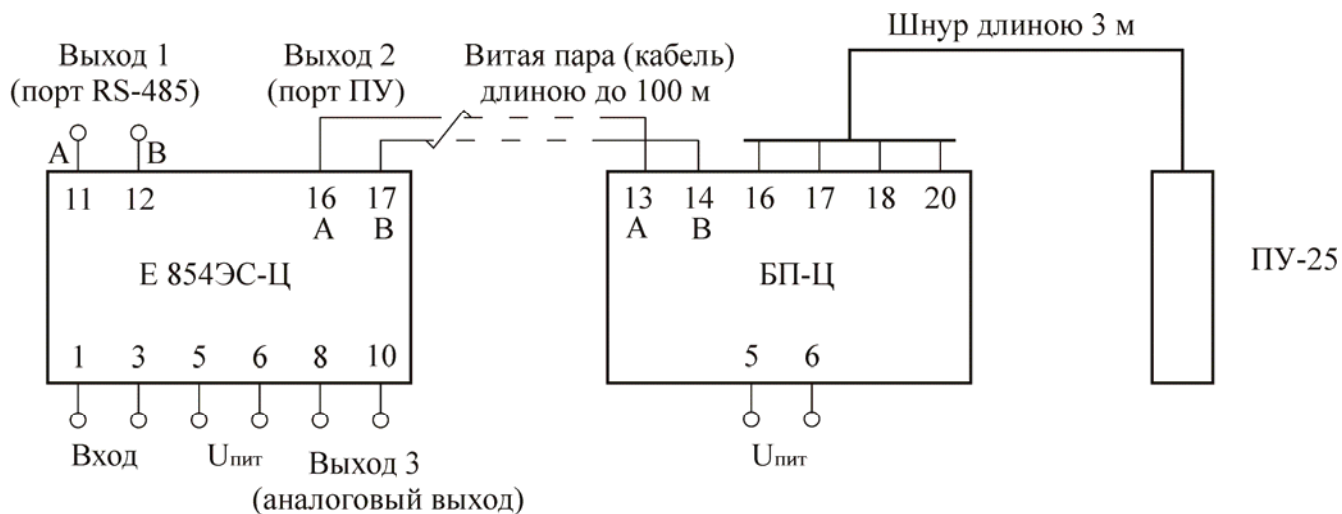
Выход 1
(порт RS-485)

Выход 2
(порт ПУ)

Витая пара (кабель)
длиною до 100 м

Шнур длиною 3 м

A B

11 12 16 17
A B

Е 854ЭС-Ц

1 3 5 6 8 10

Вход $U_{пит}$ Выход 3
(аналоговый выход)

13 14 16 17 18 20
A B

БП-Ц

5 6

$U_{пит}$

ПУ-25